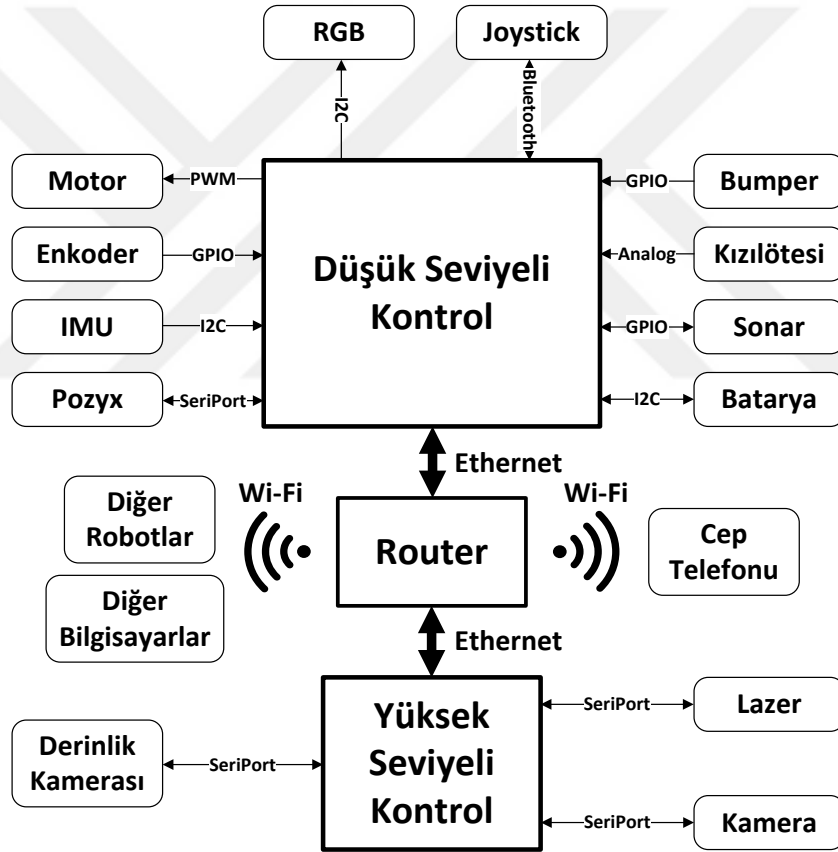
RGB

Joystick

I2C

Bluetooth

Motor

PWM

GPIO

Bumper

Enkoder

GPIO

Düşük Seviyeli Kontrol

Analog

Kızılötesi

IMU

I2C

GPIO

Sonar

Pozyx

SeriPort

I2C

Batarya

Ethernet

Wi-Fi

Wi-Fi

Diğer Robotlar

Router

Cep Telefonu

Diğer Bilgisayarlar

Ethernet

Yüksek Seviyeli Kontrol

SeriPort

Lazer

Derinlik Kamerası

SeriPort

SeriPort

Kamera